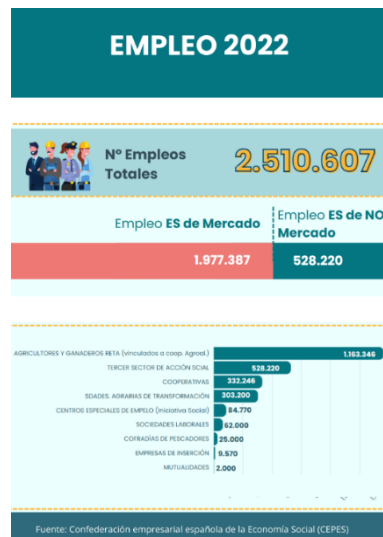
EMPLEO 2022

Nº Empleos Totales

2.510.607

Empleo ES de Mercado

Empleo ES de NO Mercado

1.977.387

528.220

AGRICULTORES Y GANADEROS RETA (vinculados a coop. Agroal.) 1.163.346
TERCER SECTOR DE ACCIÓN SOCIAL 528.220
COOPERATIVAS 332.246
SDADES. AGRARIAS DE TRANSFORMACIÓN 303.200
CENTROS ESPECIALES DE EMPLEO (iniciativa Social) 84.770
SOCIEDADES LABORALES 62.000
COFRADÍAS DE PESCADORES 25.000
EMPRESAS DE INSERCIÓN 9.570
MUTUALIDADES 2.000

Fuente: Confederación empresarial española de la Economía Social (CEPES)